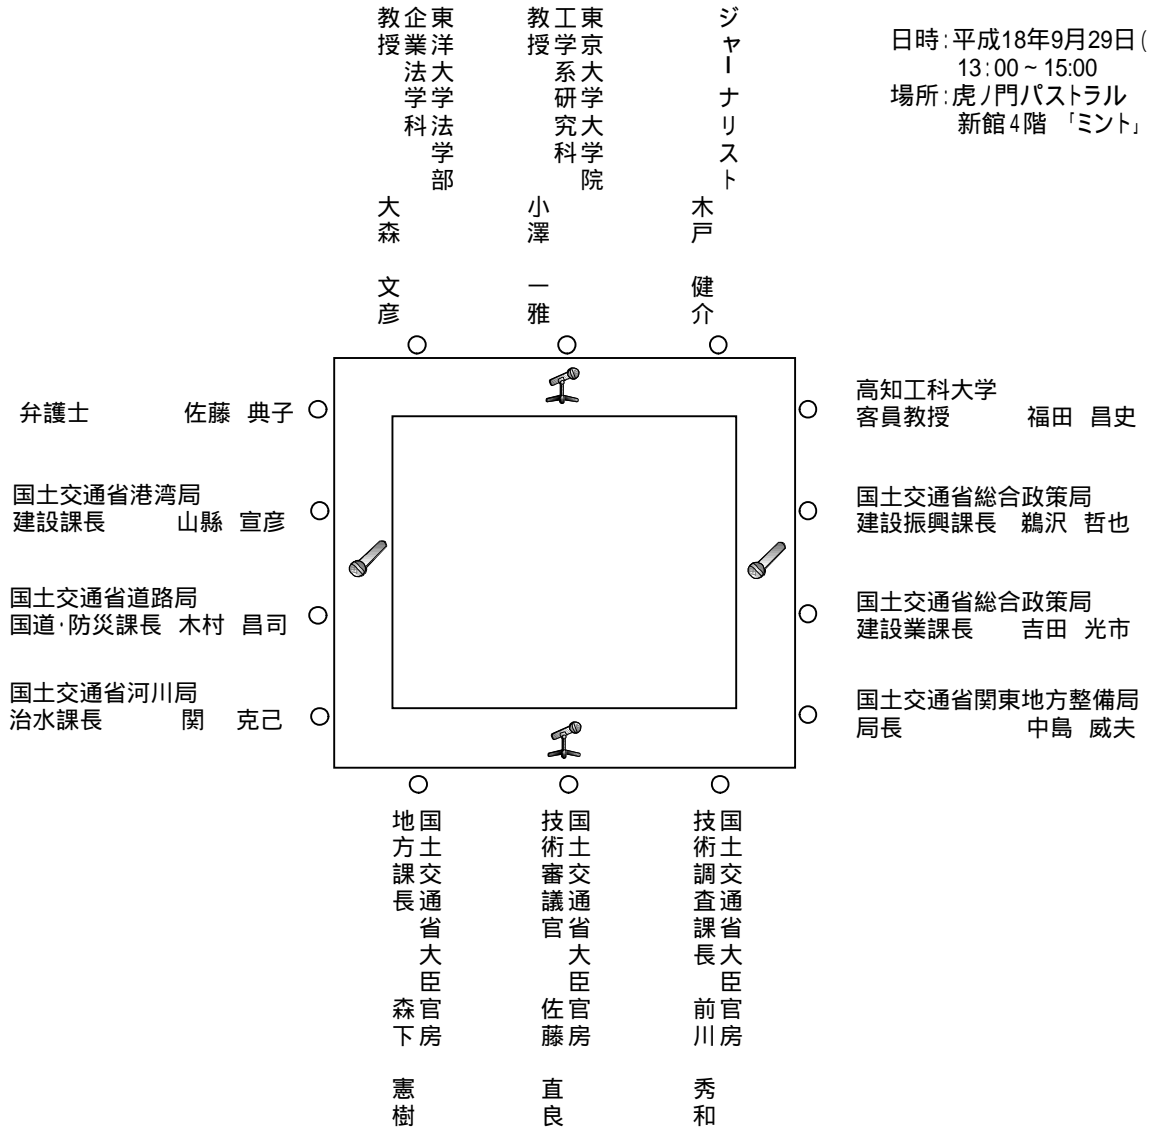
日時:平成18年9月29日(
13:00~15:00
場所:虎ノ門パストラル
新館4階 「ミント」

東洋大学法学部
企業法学科
教授
大森 文彦

東京大学大学院
工学系研究科
教授
小澤 一雅

ジャーナリスト
木戸 健介

弁護士 佐藤 典子

国土交通省港湾局
建設課長 山縣 宣彦

国土交通省道路局
国道·防災課長 木村 昌司

国土交通省河川局
治水課長 関 克己

高知工科大学
客員教授 福田 昌史

国土交通省総合政策局
建設振興課長 鵜沢 哲也

国土交通省総合政策局
建設業課長 吉田 光市

国土交通省関東地方整備局
局長 中島 威夫

国土交通省大臣官房
地方課長
森下 憲樹

国土交通省大臣官房
技術審議官
佐藤 直良

国土交通省大臣官房
技術調査課長
前川 秀和